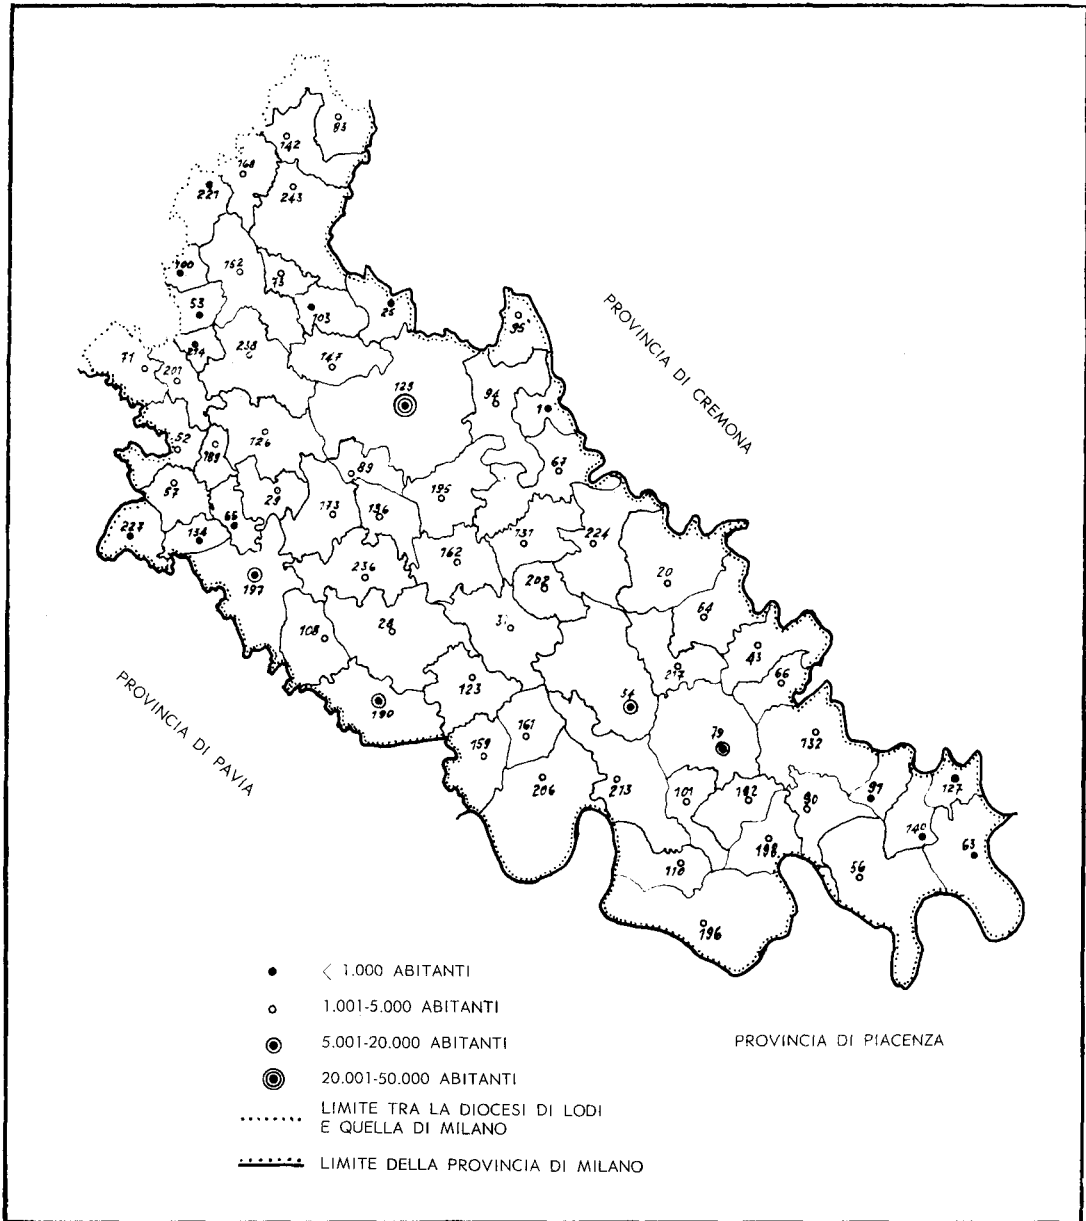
PROVINCIA DI CREMONA

PROVINCIA DI PAVIA

PROVINCIA DI PIACENZA

85
142
168
243
221
190
162
73
53
103
25
95
214
238
147
71
201
125
94
1
52
126
183
89
67
57
29
173
136
195
227
134
66
137
224
162
236
20
208
197
64
108
24
3
43
217
66
123
190
54
161
79
159
132
206
213
101
182
97
80
127
198
140
63
56
118
196

< 1.000 ABITANTI
1.001-5.000 ABITANTI
5.001-20.000 ABITANTI
20.001-50.000 ABITANTI
LIMITE TRA LA DIOCESI DI LODI E QUELLA DI MILANO
LIMITE DELLA PROVINCIA DI MILANO